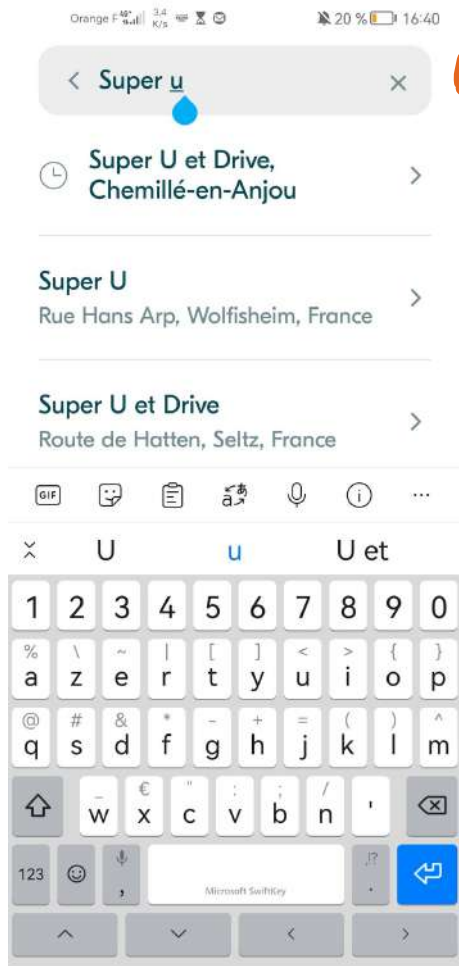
Orange F 4G 3,4 K/s 20 % 16:40

Super u

Super U et Drive, Chemillé-en-Anjou

Super U
Rue Hans Arp, Wolfisheim, France

Super U et Drive
Route de Hatten, Seltz, France

GIF

U u U et

1 2 3 4 5 6 7 8 9 0
% a \ z ~ e | r [ t ] y < u > i { o } p
@ q # s & d * f - g + h = j ( k ) l ^ m
_ w € x " c : v ; b / n '
123 , Microsoft SwiftKey .